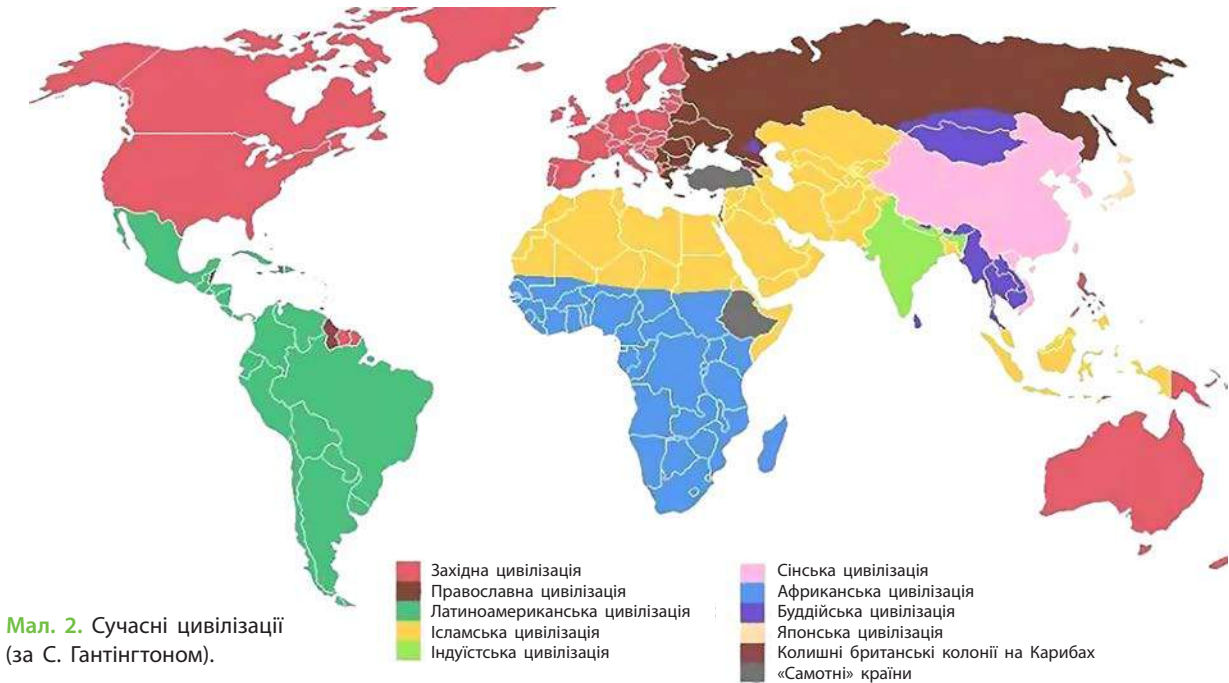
Західна цивілізація
Православна цивілізація
Латиноамериканська цивілізація
Ісламська цивілізація
Індуїстська цивілізація

Сінська цивілізація
Африканська цивілізація
Буддійська цивілізація
Японська цивілізація
Колишні британські колонії на Карибах
«Самотні» країни

Мал. 2. Сучасні цивілізації (за С. Гантінгтоном).